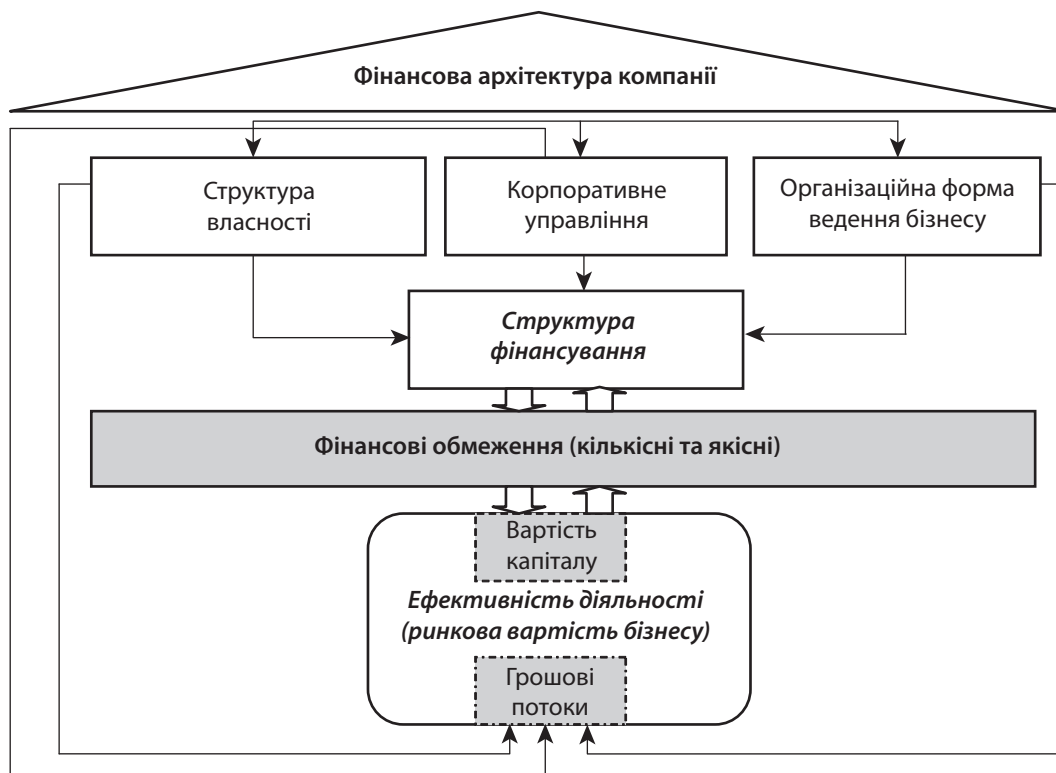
Фінансова архітектура компанії

Структура власності

Корпоративне управління

Організаційна форма ведення бізнесу

*Структура фінансування*

Фінансові обмеження (кількісні та якісні)

Вартість капіталу

*Ефективність діяльності (ринкова вартість бізнесу)*

Грошові потоки